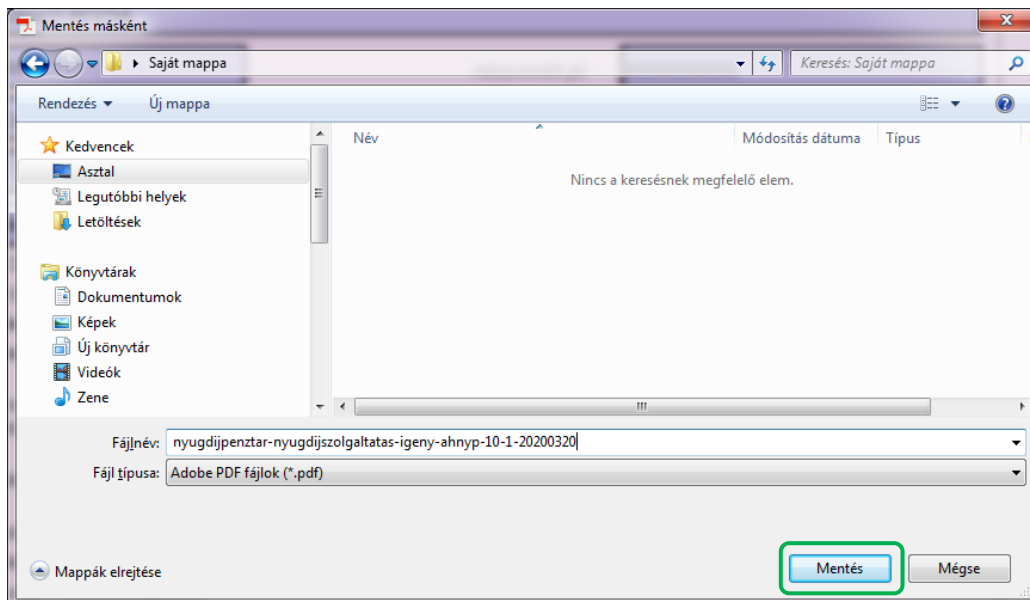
Mentés másként

Saját mappa

Keresés: Saját mappa

Rendezés ▾ Új mappa

Kedvencek
Asztal
Legutóbbi helyek
Letöltések

Könyvtárak
Dokumentumok
Képek
Új könyvtár
Videók
Zene

| Név | Módosítás dátuma | Típus |
|---|---|---|
| Nincs a keresésnek megfelelő elem. | | |

Fájlnév: nyugdijpenztar-nyugdijszolgaltatas-igeny-ahnyp-10-1-20200320

Fájl típusa: Adobe PDF fájlok (*.pdf)

Mappák elrejtése

Mentés

Mégse